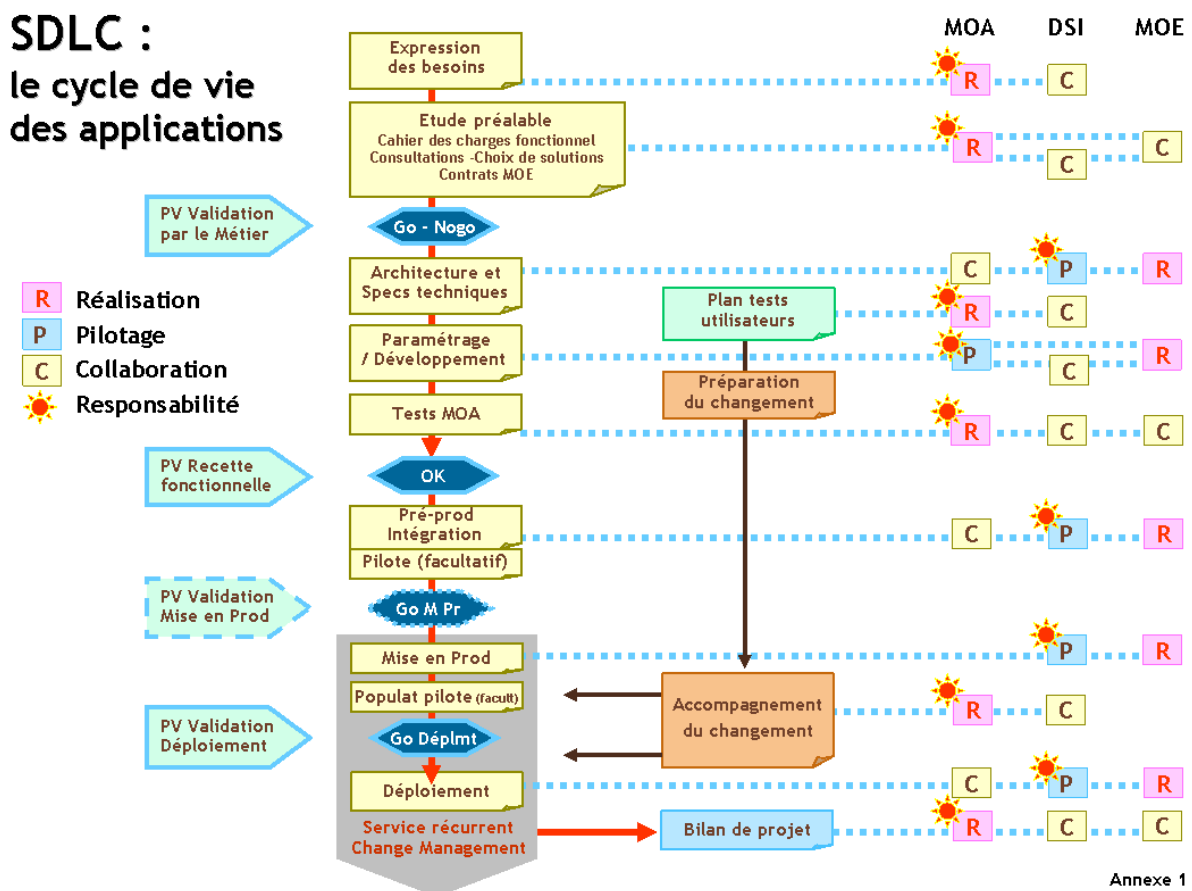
SDLC :
le cycle de vie des applications

MOA DSI MOE

Expression des besoins
R C

Etude préalable
Cahier des charges fonctionnel
Consultations -Choix de solutions
Contrats MOE
R C C

PV Validation par le Métier
Go - Nogo

Architecture et Specs techniques
C P R

R Réalisation
P Pilotage
C Collaboration
Responsabilité

Plan tests utilisateurs
R C

Paramétrage / Développement
P C R

Préparation du changement

Tests MOA
R C C

PV Recette fonctionnelle
OK

Pré-prod Intégration
Pilote (facultatif)
C P R

PV Validation Mise en Prod
Go M Pr

Mise en Prod
P R

Populat pilote (facult)

Accompagnement du changement
R C

PV Validation Déploiement
Go Déplmt

Déploiement
C P R

Service récurrent Change Management

Bilan de projet
R C C

Annexe 1